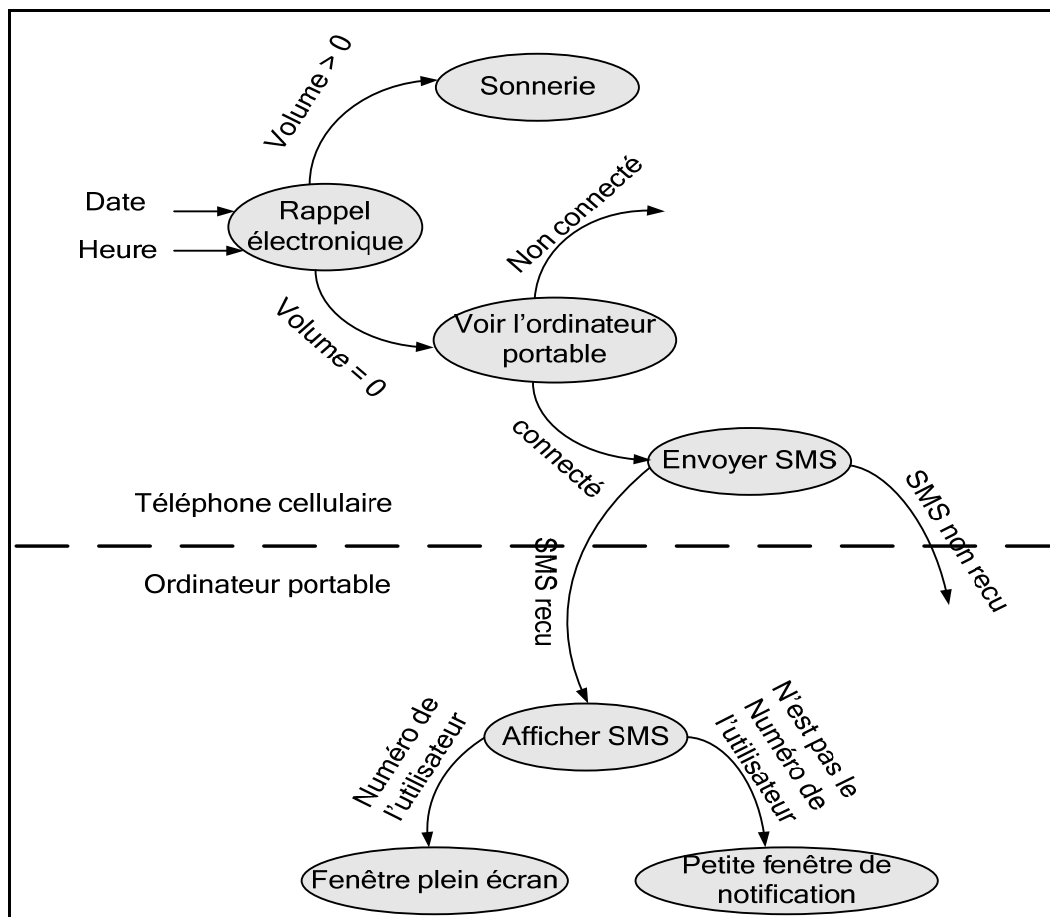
Volume > 0

Sonnerie

Date

Heure

Rappel électronique

Non connecté

Volume = 0

Voir l'ordinateur portable

connecté

Envoyer SMS

Téléphone cellulaire

SMS non recu

Ordinateur portable

SMS recu

Numéro de l'utilisateur

Afficher SMS

N'est pas le Numéro de l'utilisateur

Fenêtre plein écran

Petite fenêtre de notification